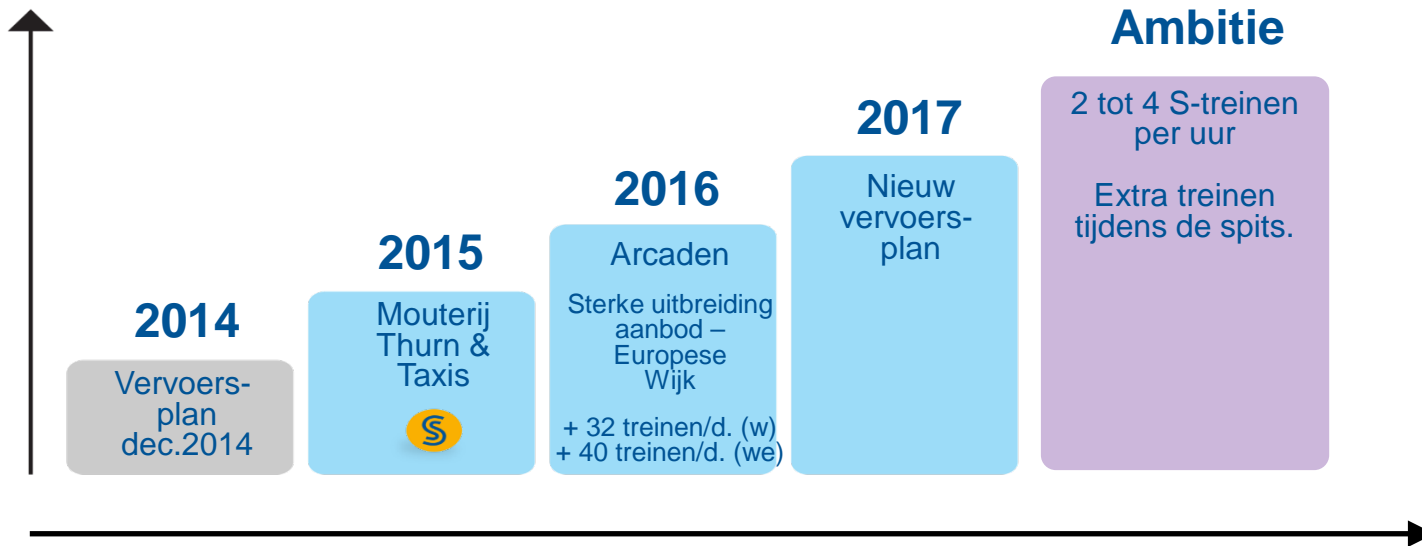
2014

Vervoersplan dec.2014

2015

Mouterij Thurn & Taxis

S

2016

Arcaden

Sterke uitbreiding aanbod – Europese Wijk

+ 32 treinen/d. (w)
+ 40 treinen/d. (we)

2017

Nieuw vervoersplan

Ambitie

2 tot 4 S-treinen per uur

Extra treinen tijdens de spits.